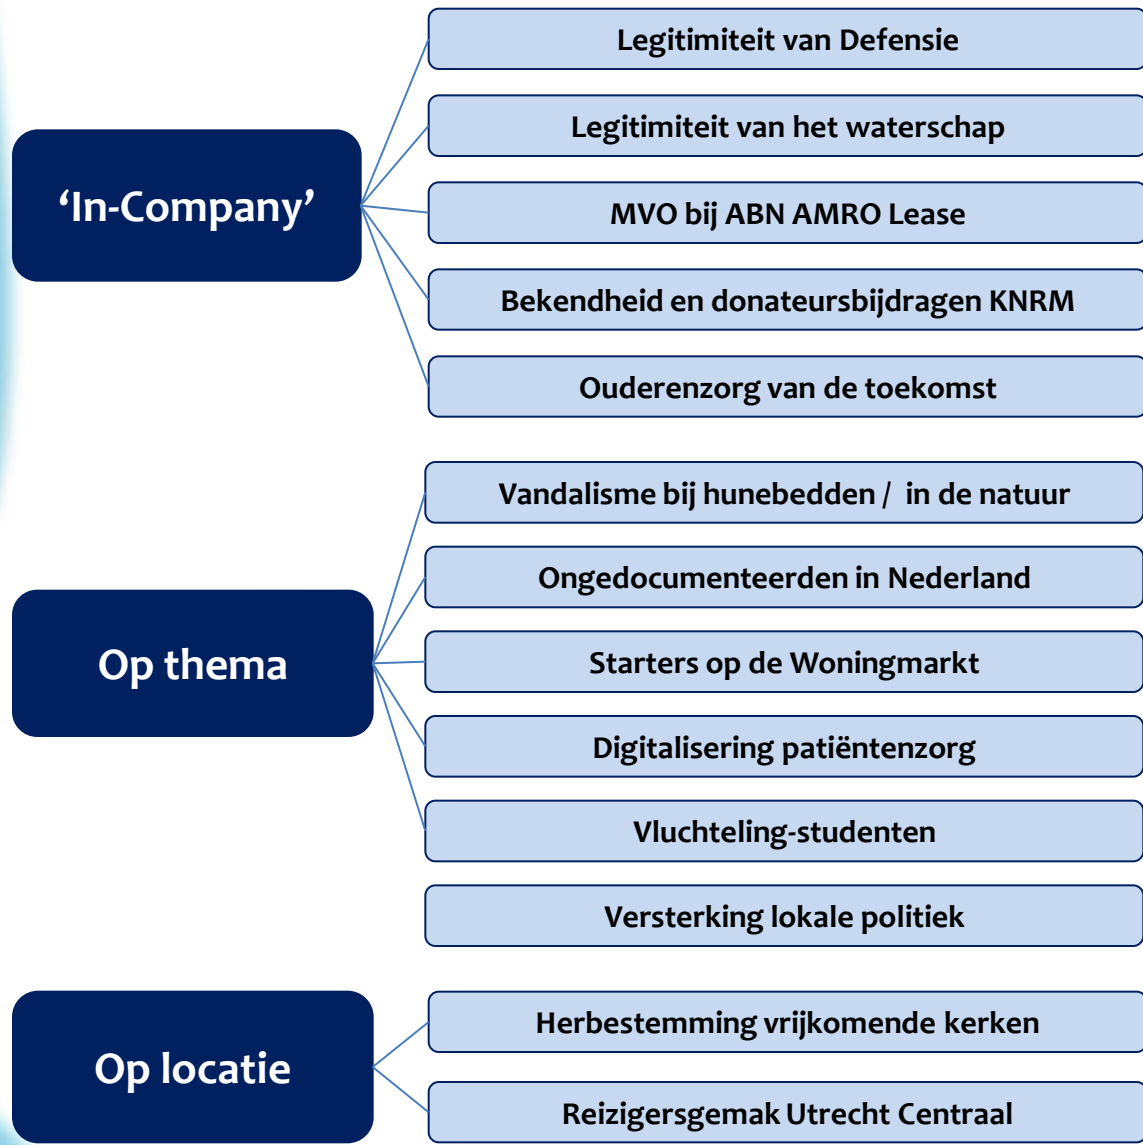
'In-Company'

Legitimiteit van Defensie

Legitimiteit van het waterschap

MVO bij ABN AMRO Lease

Bekendheid en donateursbijdragen KNRM

Ouderenzorg van de toekomst

Op thema

Vandalisme bij hunebedden / in de natuur

Ongedocumenteerden in Nederland

Starters op de Woningmarkt

Digitalisering patiëntenzorg

Vluchteling-studenten

Versterking lokale politiek

Op locatie

Herbestemming vrijkomende kerken

Reizigersgemak Utrecht Centraal